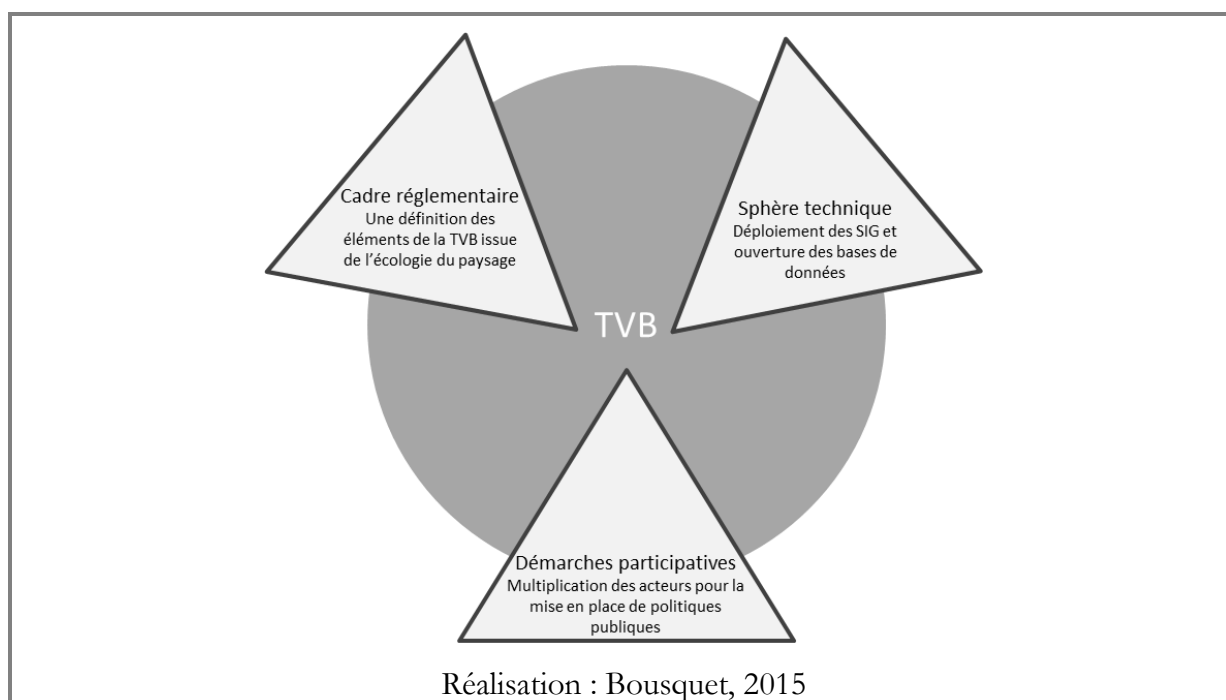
Cadre réglementaire
Une définition des éléments de la TVB issue de l'écologie du paysage

Sphère technique
Déploiement des SIG et ouverture des bases de données

TVB

Démarches participatives
Multiplication des acteurs pour la mise en place de politiques publiques

Réalisation : Bousquet, 2015